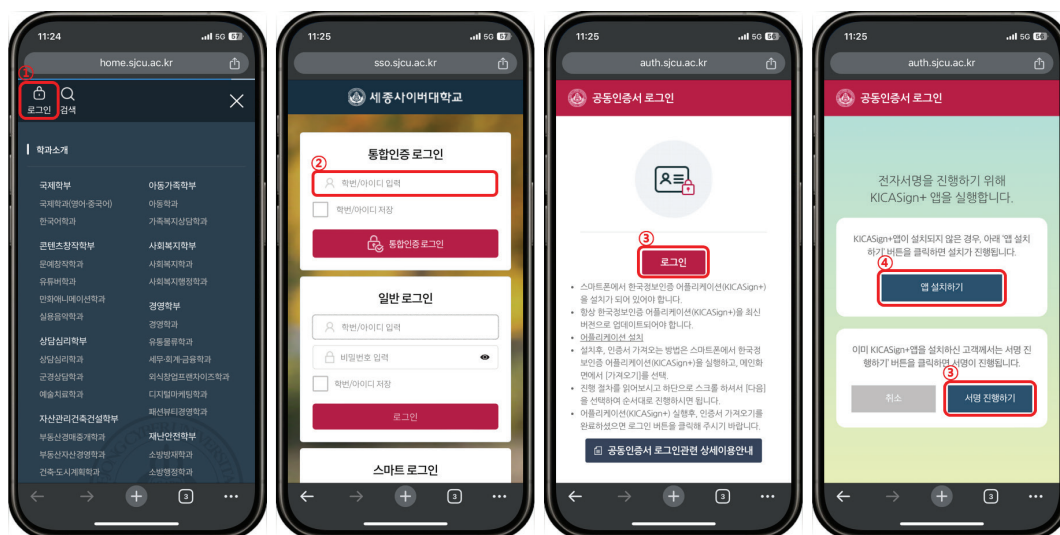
11:24
5G 67
home.sjcu.ac.kr
①
로그인 검색
학과소개
국제학부
국제학과(영어·중국어)
한국어학과
아동가족학부
아동학과
가족복지상담학과
콘텐츠창작학부
문예창작학과
유튜버학과
만화애니메이션학과
실용음악학과
사회복지학부
사회복지학과
사회복지행정학과
경영학부
경영학과
유통물류학과
세무·회계·금융학과
외식창업프랜차이즈학과
디지털마케팅학과
패션뷰티경영학과
상담심리학부
상담심리학과
군경상담학과
예술치료학과
자산관리건축건설학부
부동산경매중개학과
부동산자산경영학과
건축·도시계획학과
재난안전학부
소방방재학과
소방행정학과
3

11:25
5G 67
sso.sjcu.ac.kr
세종사이버대학교
통합인증 로그인
②
학번/아이디 입력
학번/아이디 저장
통합인증 로그인
일반 로그인
학번/아이디 입력
비밀번호 입력
학번/아이디 저장
로그인
스마트 로그인
3

11:25
5G 66
auth.sjcu.ac.kr
공동인증서 로그인
③
로그인
• 스마트폰에서 한국정보인증 어플리케이션(KICASign+)을 설치가 되어 있어야 합니다.
• 항상 한국정보인증 어플리케이션(KICASign+)을 최신 버전으로 업데이트되어야 합니다.
• 어플리케이션 설치
• 설치후, 인증서 가져오는 방법은 스마트폰에서 한국정보인증 어플리케이션(KICASign+)을 실행하고, 메인화면에서 [가져오기]를 선택.
• 진행 절차를 읽어보시고 하단으로 스크롤 하셔서 [다음]을 선택하여 순서대로 진행하시면 됩니다.
• 어플리케이션(KICASign+) 실행후, 인증서 가져오기를 완료하셨으면 로그인 버튼을 클릭해 주시기 바랍니다.
공동인증서 로그인관련 상세이용안내
3

11:25
5G 66
auth.sjcu.ac.kr
공동인증서 로그인
전자서명을 진행하기 위해 KICASign+ 앱을 실행합니다.
KICASign+앱이 설치되지 않은 경우, 아래 '앱 설치하기' 버튼을 클릭하면 설치가 진행됩니다.
④
앱 설치하기
이미 KICASign+앱을 설치하신 고객께서는 '서명 진행하기' 버튼을 클릭하면 서명이 진행됩니다.
③
취소
서명 진행하기
3